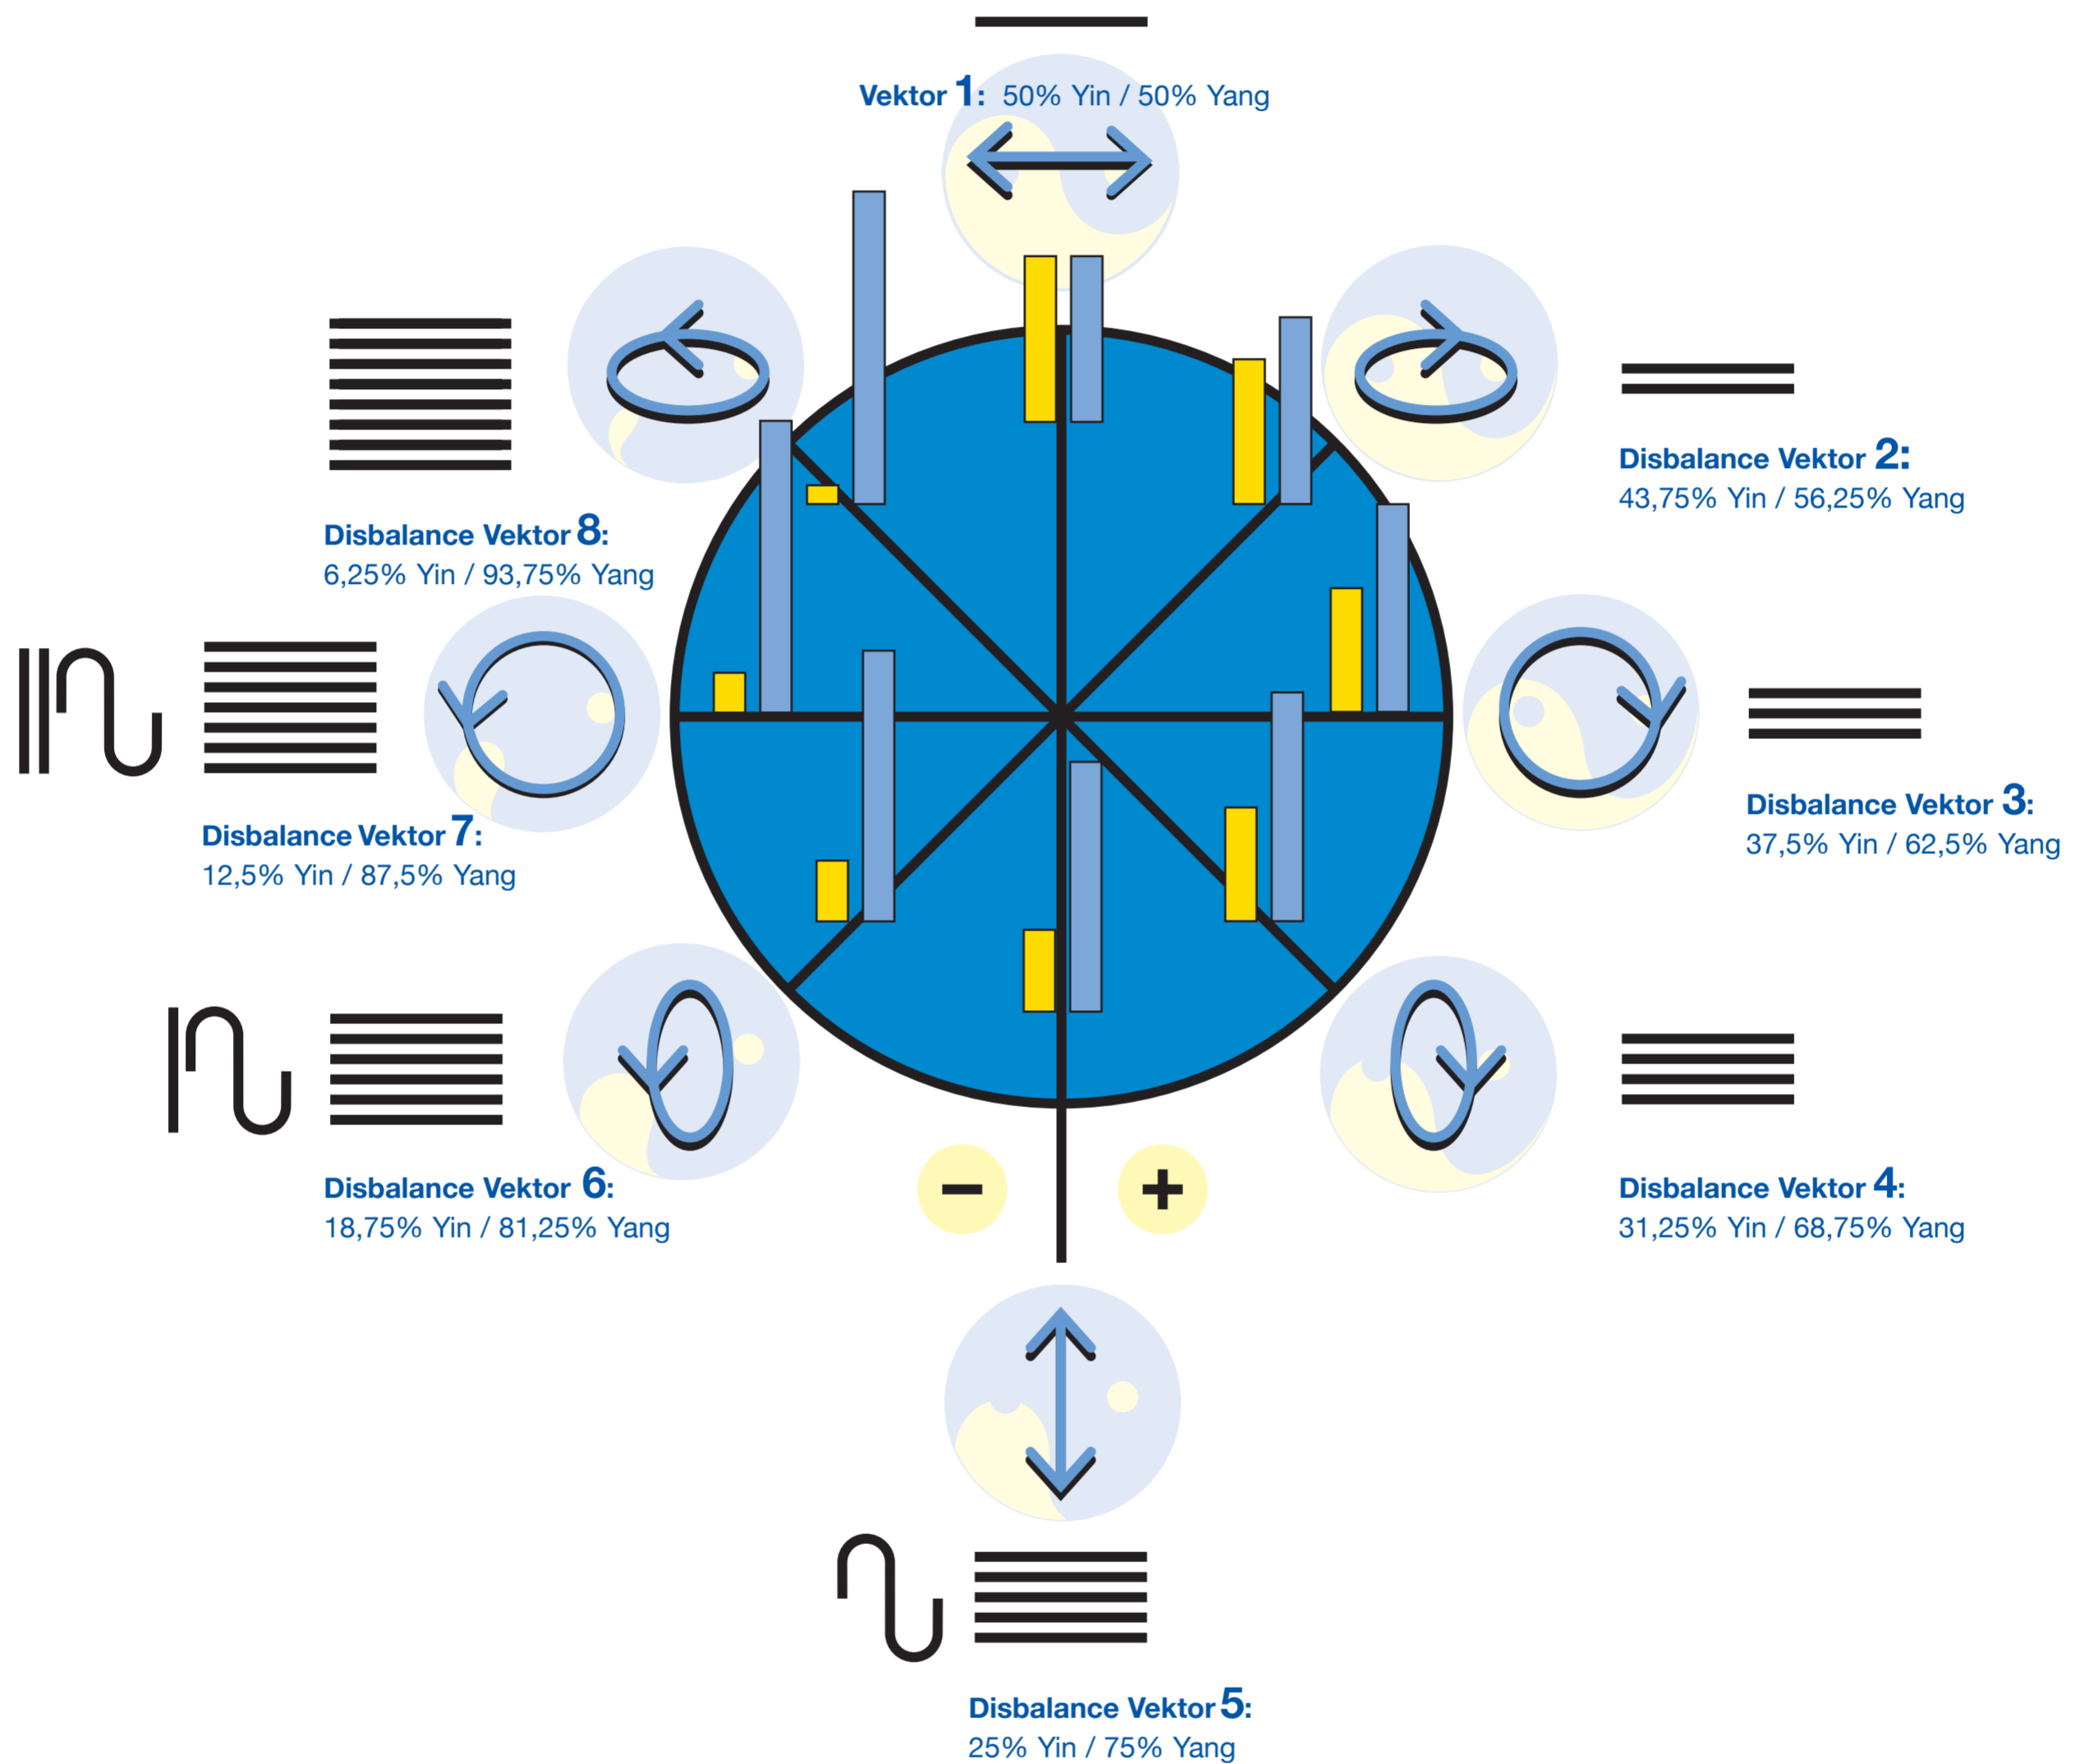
Vektor 1: 50% Yin / 50% Yang

Disbalance Vektor 8:
6,25% Yin / 93,75% Yang

Disbalance Vektor 2:
43,75% Yin / 56,25% Yang

Disbalance Vektor 7:
12,5% Yin / 87,5% Yang

Disbalance Vektor 3:
37,5% Yin / 62,5% Yang

Disbalance Vektor 6:
18,75% Yin / 81,25% Yang

−

+

Disbalance Vektor 4:
31,25% Yin / 68,75% Yang

Disbalance Vektor 5:
25% Yin / 75% Yang